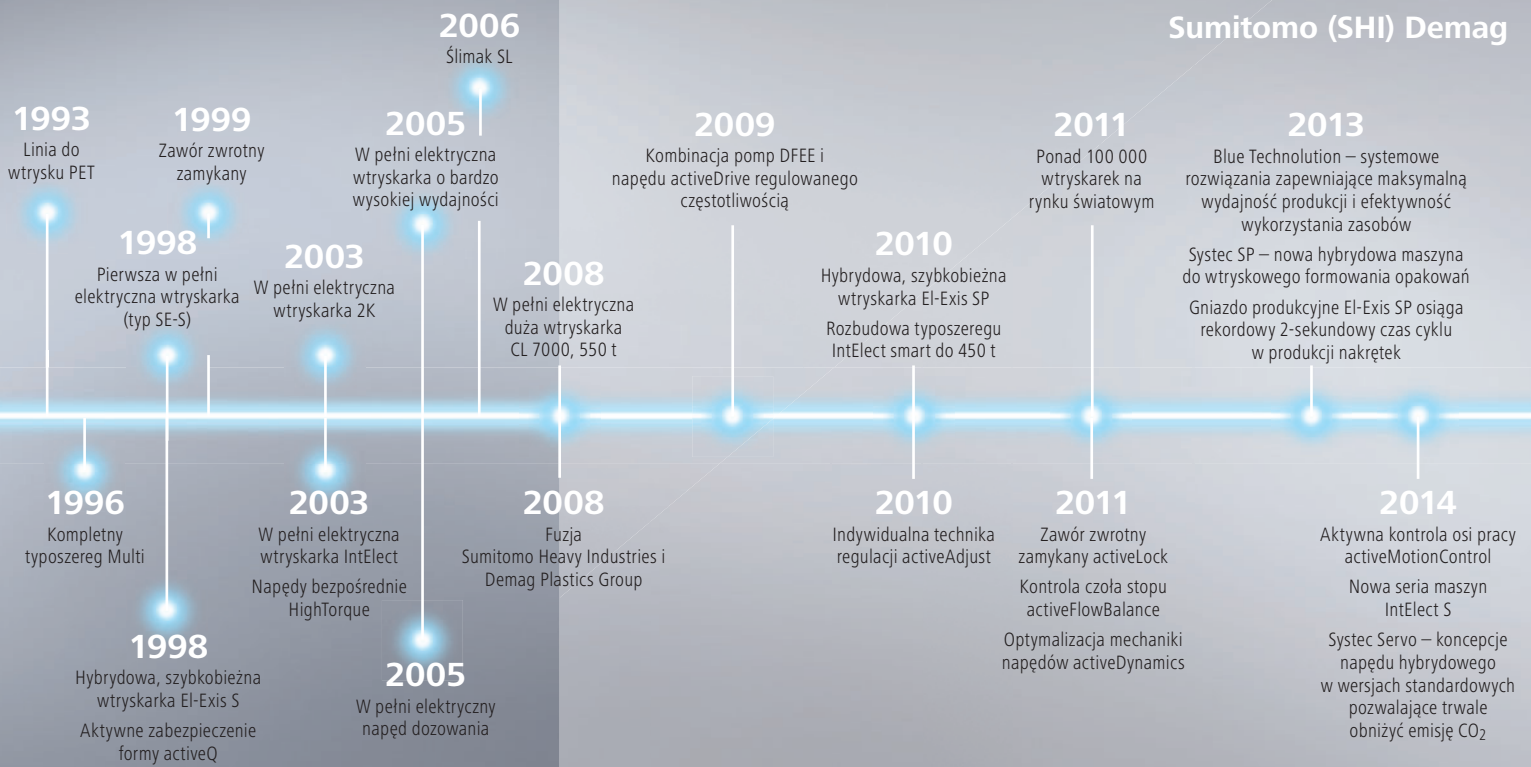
Sumitomo (SHI) Demag

1993
Linia do wtrysku PET

1999
Zawór zwrotny zamykany

1998
Pierwsza w pełni elektryczna wtryskarka (typ SE-S)

2003
W pełni elektryczna wtryskarka 2K

2005
W pełni elektryczna wtryskarka o bardzo wysokiej wydajności

2006
Ślimak SL

2008
W pełni elektryczna duża wtryskarka CL 7000, 550 t

2009
Kombinacja pomp DFEE i napędu activeDrive regulowanego częstotliwością

2010
Hybrydowa, szybkobieżna wtryskarka El-Exis SP

Rozbudowa typoszeregu IntElect smart do 450 t

2011
Ponad 100 000 wtryskarek na rynku światowym

2013
Blue Technolution – systemowe rozwiązania zapewniające maksymalną wydajność produkcji i efektywność wykorzystania zasobów

Systec SP – nowa hybrydowa maszyna do wtryskowego formowania opakowań

Gniazdo produkcyjne El-Exis SP osiąga rekordowy 2-sekundowy czas cyklu w produkcji nakrętek

1996
Kompletny typoszereg Multi

1998
Hybrydowa, szybkobieżna wtryskarka El-Exis S

Aktywne zabezpieczenie formy activeQ

2003
W pełni elektryczna wtryskarka IntElect

Napędy bezpośrednie HighTorque

2005
W pełni elektryczny napęd dozowania

2008
Fuzja Sumitomo Heavy Industries i Demag Plastics Group

2010
Indywidualna technika regulacji activeAdjust

2011
Zawór zwrotny zamykany activeLock

Kontrola czoła stopu activeFlowBalance

Optymalizacja mechaniki napędów activeDynamics

2014
Aktywna kontrola osi pracy activeMotionControl

Nowa seria maszyn IntElect S

Systec Servo – koncepcje napędu hybrydowego w wersjach standardowych pozwalające trwale obniżyć emisję $CO_2$